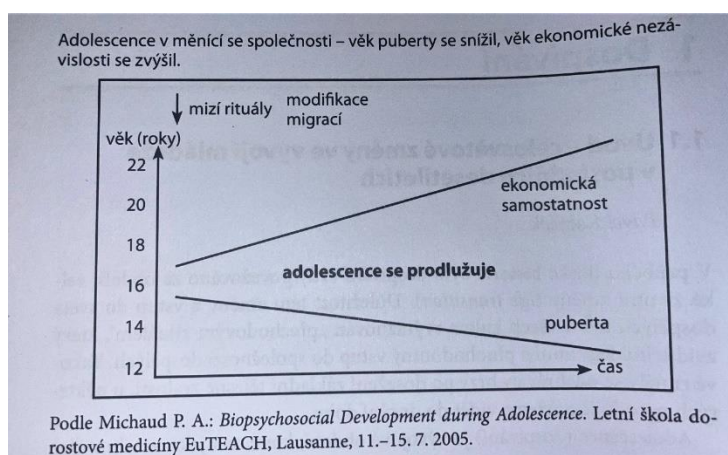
Adolescence v měnící se společnosti – věk puberty se snížil, věk ekonomické nezávislosti se zvýšil.

↓ mizí rituály

modifikace migrací

věk (roky)

22

20

18

16

14

12

ekonomická samostatnost

adolescence se prodlužuje

puberta

čas

Podle Michaud P. A.: *Biopsychosocial Development during Adolescence*. Letní škola dorostové medicíny EuTEACH, Lausanne, 11.–15. 7. 2005.